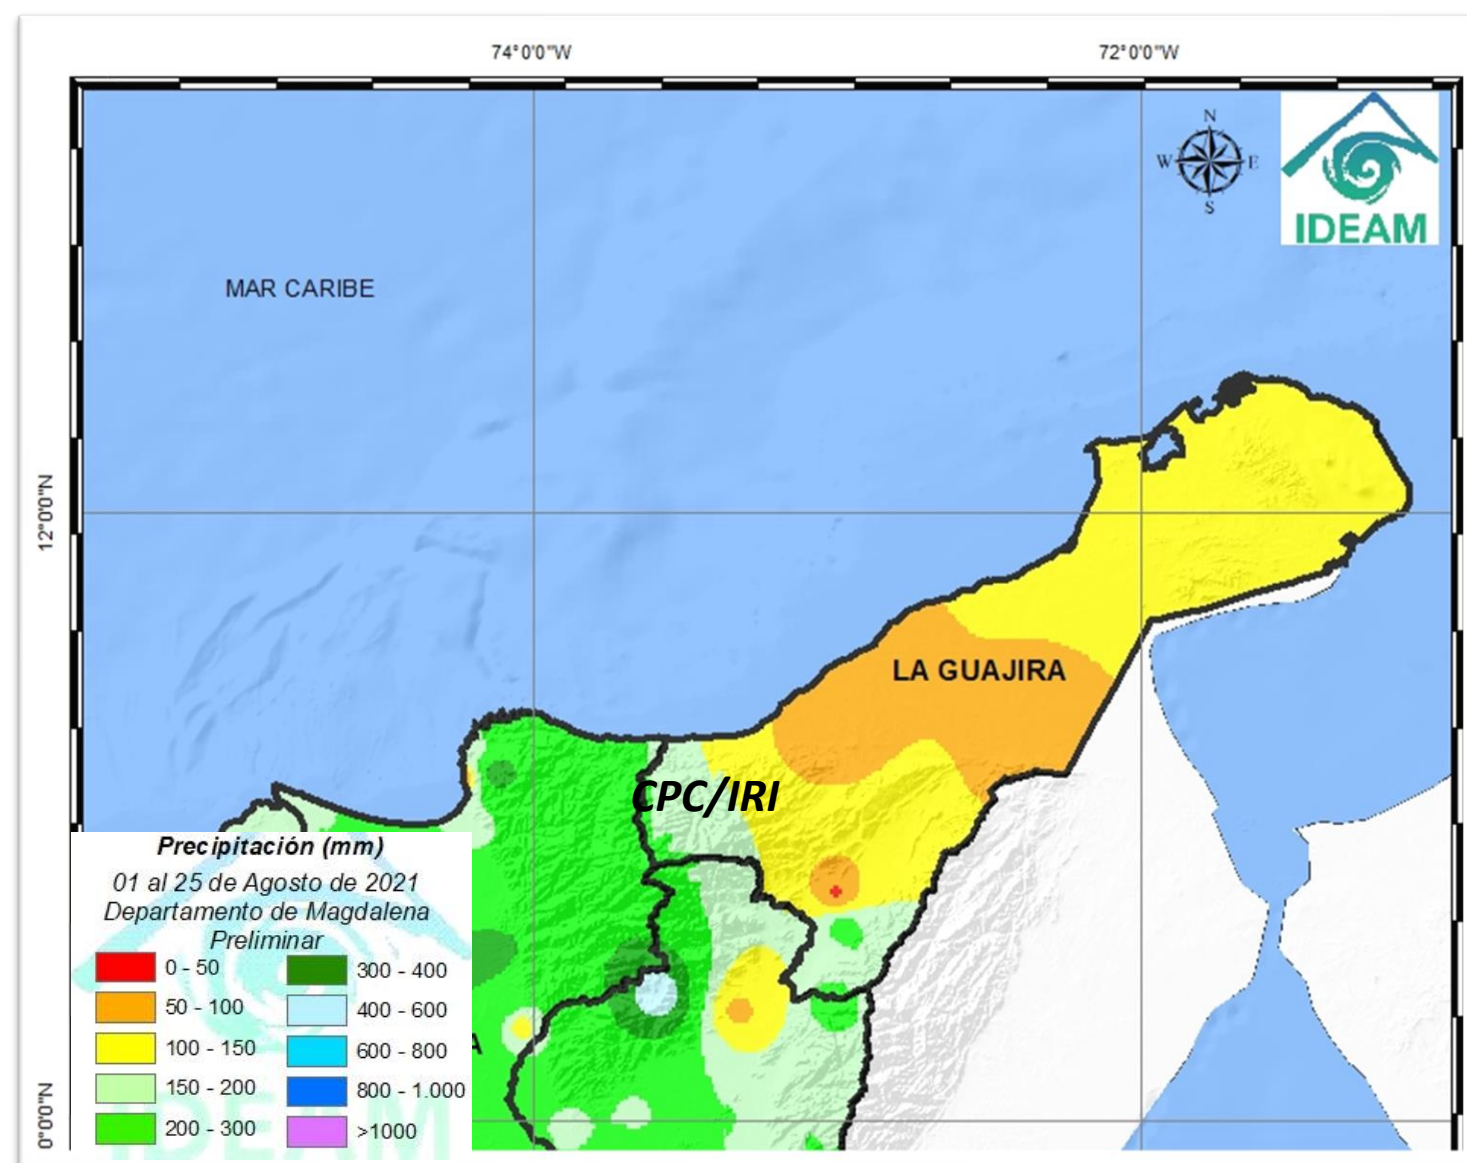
74°0'0"W

72°0'0"W

N
W E
S

IDEAM

MAR CARIBE

12°0'0"N

LA GUAJIRA

CPC/IRI

Precipitación (mm)
01 al 25 de Agosto de 2021
Departamento de Magdalena
Preliminar

| | |
|---|---|
| 0 - 50 | 300 - 400 |
| 50 - 100 | 400 - 600 |
| 100 - 150 | 600 - 800 |
| 150 - 200 | 800 - 1.000 |
| 200 - 300 | >1000 |

A

0°0'0"N